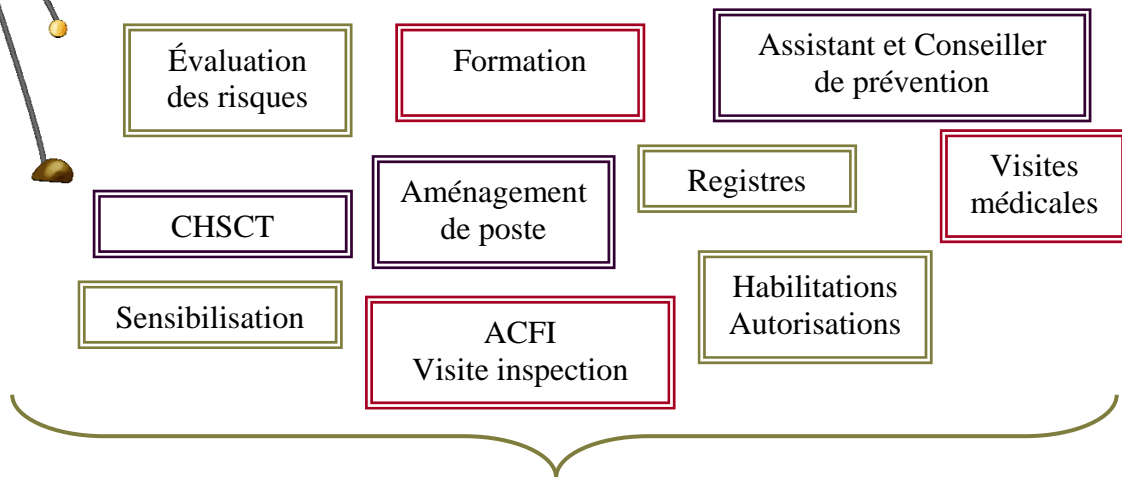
Évaluation des risques

Formation

Assistant et Conseiller de prévention

Aménagement de poste

Registres

Visites médicales

CHSCT

Sensibilisation

ACFI
Visite inspection

Habilitations
Autorisations